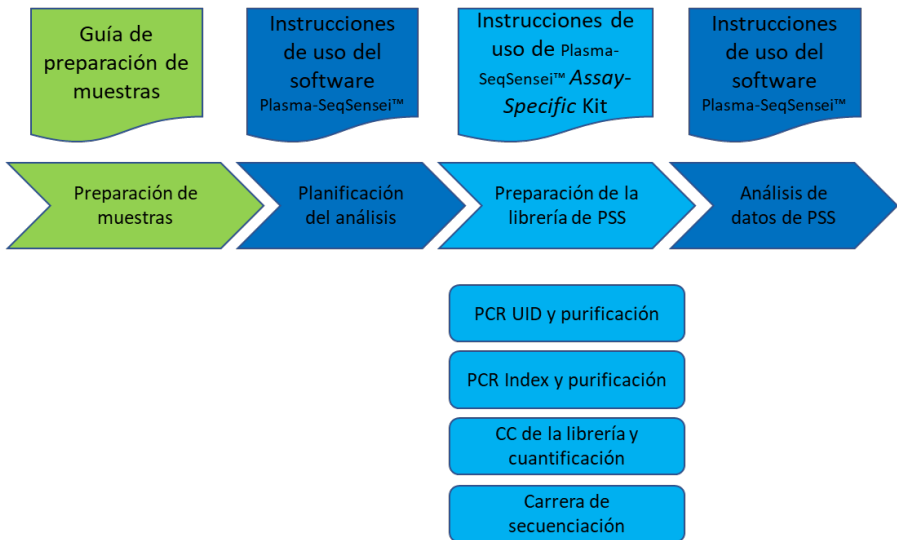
Guía de preparación de muestras

Instrucciones de uso del software Plasma-SeqSensei™

Instrucciones de uso de Plasma-SeqSensei™ *Assay-Specific* Kit

Instrucciones de uso del software Plasma-SeqSensei™

Preparación de muestras

Planificación del análisis

Preparación de la librería de PSS

Análisis de datos de PSS

PCR UID y purificación

PCR Index y purificación

CC de la librería y cuantificación

Carrera de secuenciación